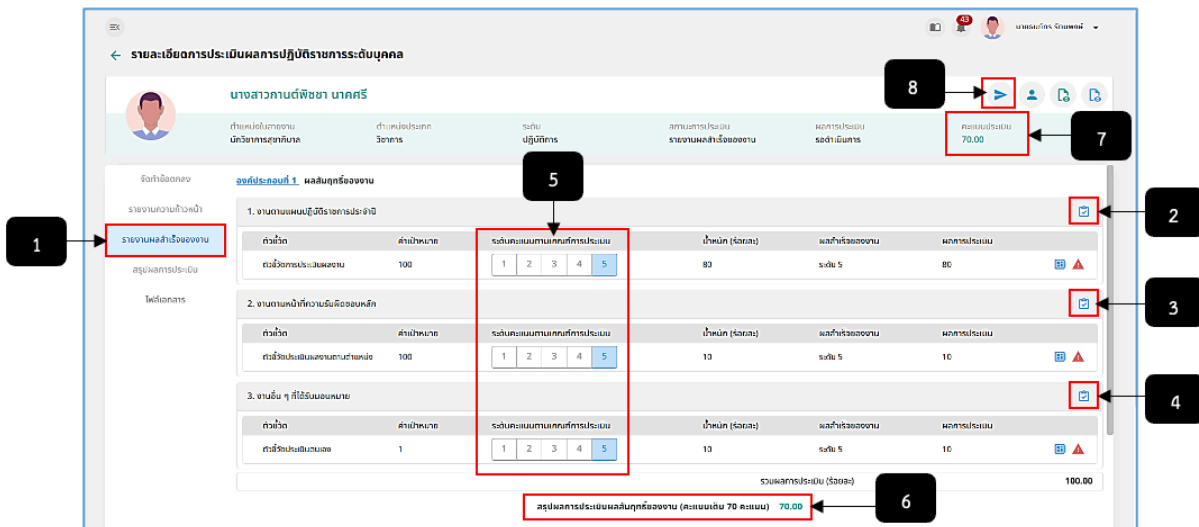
43 นายธนกร รัตนพงษ์

← รายละเอียดการประเมินผลการปฏิบัติราชการระดับบุคคล

8

นางสาวกานต์พิชชา นาคศรี

| ตำแหน่งในสายงาน | ตำแหน่งประเภท | ระดับ | สถานะการประเมิน | ผลการประเมิน | คะแนนประเมิน |
|---|---|---|---|---|---|
| นักวิชาการสาธารณสุข | วิชาการ | ปฏิบัติการ | รายงานผลสำเร็จของงาน | รอดำเนินการ | 70.00 |

7

จัดทำข้อตกลง
รายงานความก้าวหน้า
รายงานผลสำเร็จของงาน
สรุปผลการประเมิน
ไฟล์เอกสาร

1

องค์ประกอบที่ 1 ผลสัมฤทธิ์ของงาน

5

1. งานตามแผนปฏิบัติราชการประจำปี

2

| ตัวชี้วัด | ค่าเป้าหมาย | ระดับคะแนนตามเกณฑ์การประเมิน | น้ำหนัก (ร้อยละ) | ผลสำเร็จของงาน | ผลการประเมิน |
|---|---|---|---|---|---|
| ตัวชี้วัดการประเมินผลงาน | 100 | 1 2 3 4 5 | 80 | ระดับ 5 | 80 |

2. งานตามหน้าที่ความรับผิดชอบหลัก

3

| ตัวชี้วัด | ค่าเป้าหมาย | ระดับคะแนนตามเกณฑ์การประเมิน | น้ำหนัก (ร้อยละ) | ผลสำเร็จของงาน | ผลการประเมิน |
|---|---|---|---|---|---|
| ตัวชี้วัดประเมินผลงานตามตำแหน่ง | 10 | 1 2 3 4 5 | 10 | ระดับ 5 | 10 |

3. งานอื่น ๆ ที่ได้รับมอบหมาย

4

| ตัวชี้วัด | ค่าเป้าหมาย | ระดับคะแนนตามเกณฑ์การประเมิน | น้ำหนัก (ร้อยละ) | ผลสำเร็จของงาน | ผลการประเมิน |
|---|---|---|---|---|---|
| ตัวชี้วัดประเมินตนเอง | 1 | 1 2 3 4 5 | 10 | ระดับ 5 | 10 |

รวมผลการประเมิน (ร้อยละ) 100.00

6

สรุปผลการประเมินผลสัมฤทธิ์ของงาน (คะแนนเต็ม 70 คะแนน) 70.00